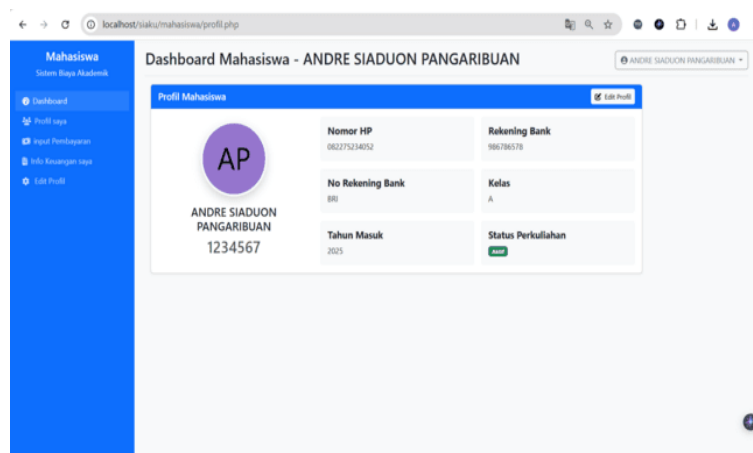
localhost/siaku/mahasiswa/profil.php

Mahasiswa
Sistem Biaya Akademik

Dashboard
Profil saya
Input Pembayaran
Info Keuangan saya
Edit Profil

Dashboard Mahasiswa - ANDRE SIADUON PANGARIBUAN

ANDRE SIADUON PANGARIBUAN

Profil Mahasiswa

Edit Profil

AP

ANDRE SIADUON PANGARIBUAN
1234567

Nomor HP
082275234052

Rekening Bank
986786578

No Rekening Bank
BRI

Kelas
A

Tahun Masuk
2025

Status Perkuliahan
Aktif